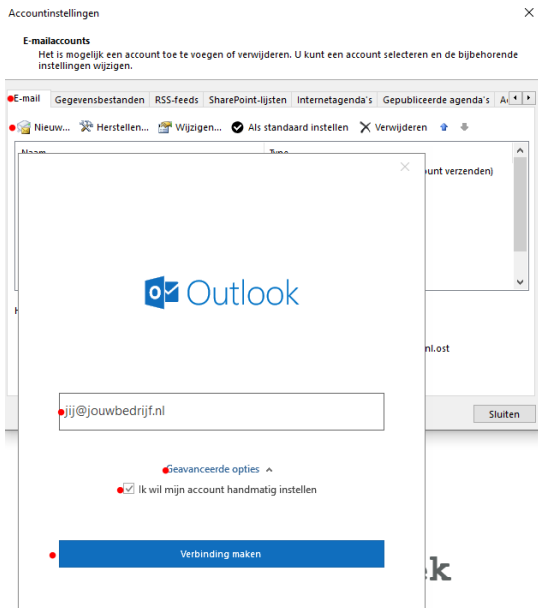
Accountinstellingen

E-mailaccounts
Het is mogelijk een account toe te voegen of verwijderen. U kunt een account selecteren en de bijbehorende instellingen wijzigen.

E-mail | Gegevensbestanden | RSS-feeds | SharePoint-lijsten | Internetagenda's | Gepubliceerde agenda's | A

Nieuw... Herstellen... Wijzigen... Als standaard instellen Verwijderen

Naam | Type

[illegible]ount verzenden)

H

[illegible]nl.ost

Sluiten

Outlook

jij@jouwbedrijf.nl

Geavanceerde opties

Ik wil mijn account handmatig instellen

Verbinding maken

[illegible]ek